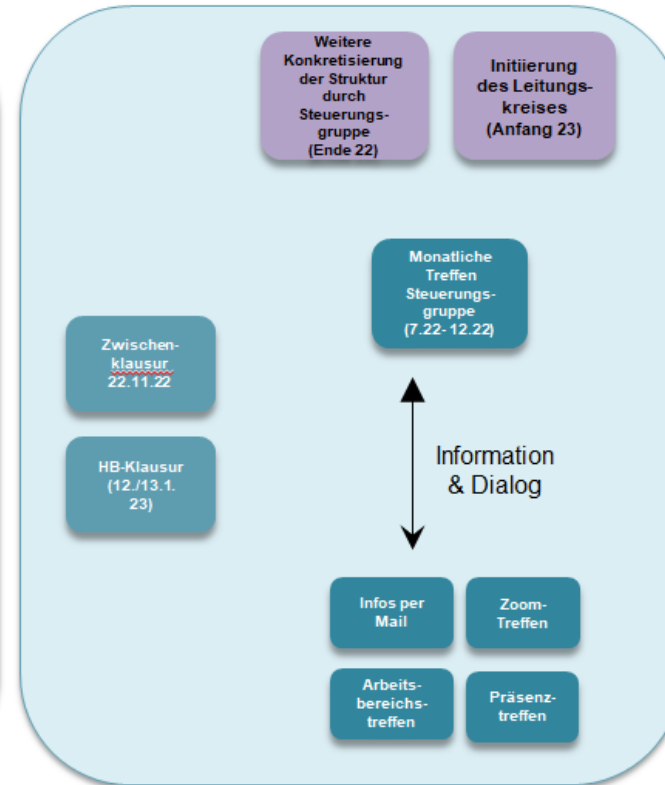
Weitere Konkretisierung der Struktur durch Steuerungsgruppe (Ende 22)

Initiierung des Leitungskreises (Anfang 23)

Monatliche Treffen Steuerungsgruppe (7.22- 12.22)

Zwischenklausur 22.11.22

HB-Klausur (12./13.1. 23)

Information & Dialog

Infos per Mail

Zoom-Treffen

Arbeitsbereichstreffen

Präsenztreffen